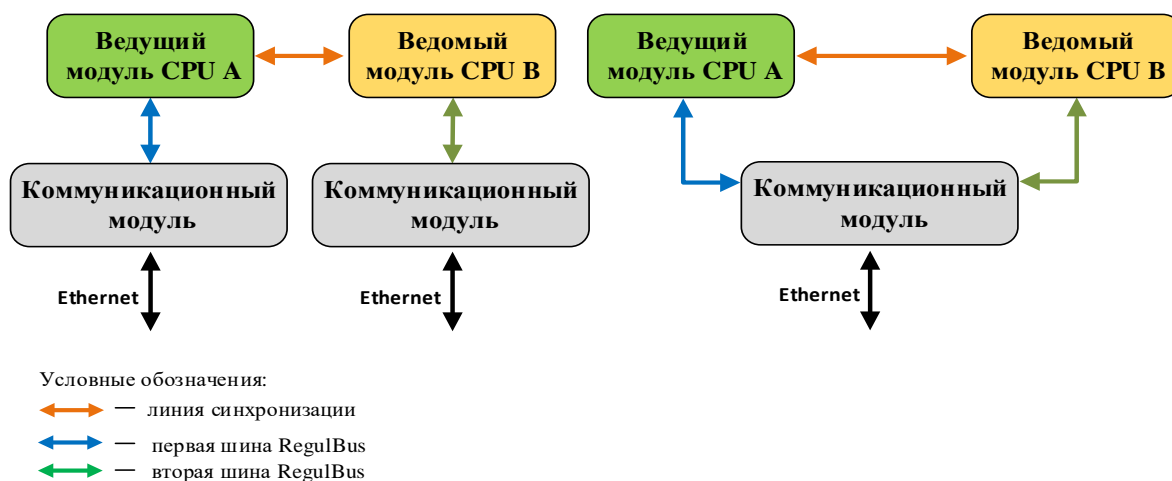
Ведущий модуль CPU A

Ведомый модуль CPU B

Коммуникационный модуль

Коммуникационный модуль

Ethernet

Ethernet

Ведущий модуль CPU A

Ведомый модуль CPU B

Коммуникационный модуль

Ethernet

Условные обозначения:
— линия синхронизации
— первая шина RegulBus
— вторая шина RegulBus